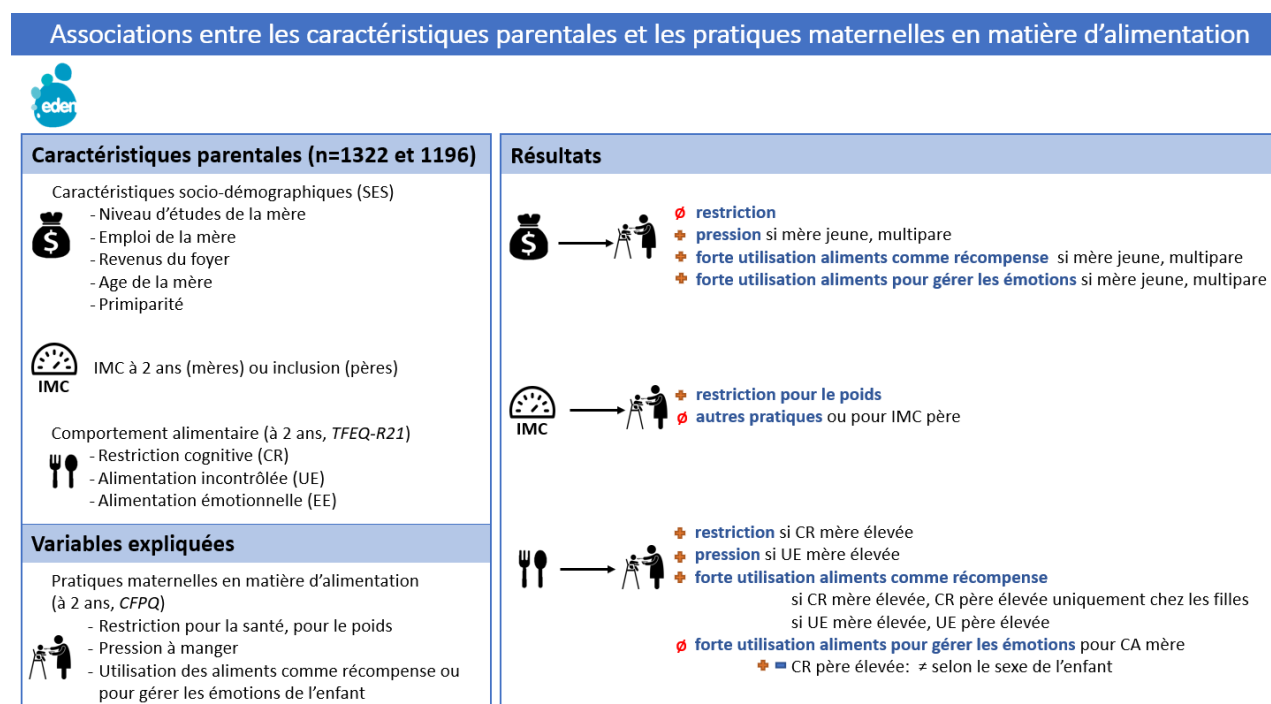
Associations entre les caractéristiques parentales et les pratiques maternelles en matière d'alimentation

eden

Caractéristiques parentales (n=1322 et 1196)

Caractéristiques socio-démographiques (SES)
- Niveau d'études de la mère
- Emploi de la mère
- Revenus du foyer
- Age de la mère
- Primiparité

IMC

IMC à 2 ans (mères) ou inclusion (pères)

Comportement alimentaire (à 2 ans, *TFEQ-R21*)
- Restriction cognitive (CR)
- Alimentation incontrôlée (UE)
- Alimentation émotionnelle (EE)

Variables expliquées

Pratiques maternelles en matière d'alimentation (à 2 ans, *CFPQ*)
- Restriction pour la santé, pour le poids
- Pression à manger
- Utilisation des aliments comme récompense ou pour gérer les émotions de l'enfant

Résultats

ø restriction
+ pression si mère jeune, multipare
+ forte utilisation aliments comme récompense si mère jeune, multipare
+ forte utilisation aliments pour gérer les émotions si mère jeune, multipare

IMC

+ restriction pour le poids
ø autres pratiques ou pour IMC père

+ restriction si CR mère élevée
+ pression si UE mère élevée
+ forte utilisation aliments comme récompense
si CR mère élevée, CR père élevée uniquement chez les filles
si UE mère élevée, UE père élevée
ø forte utilisation aliments pour gérer les émotions pour CA mère
+ − CR père élevée: ≠ selon le sexe de l'enfant